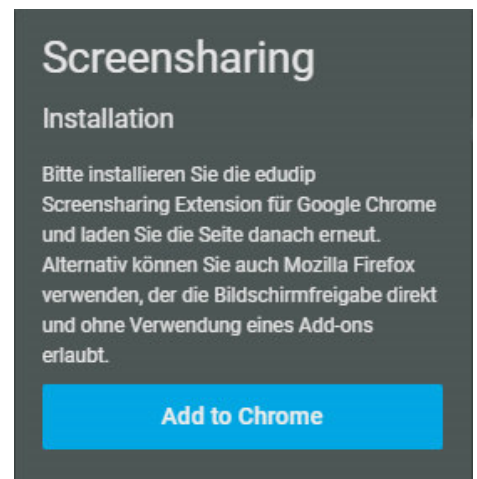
Screensharing

Installation

Bitte installieren Sie die edudip Screensharing Extension für Google Chrome und laden Sie die Seite danach erneut. Alternativ können Sie auch Mozilla Firefox verwenden, der die Bildschirmfreigabe direkt und ohne Verwendung eines Add-ons erlaubt.

Add to Chrome